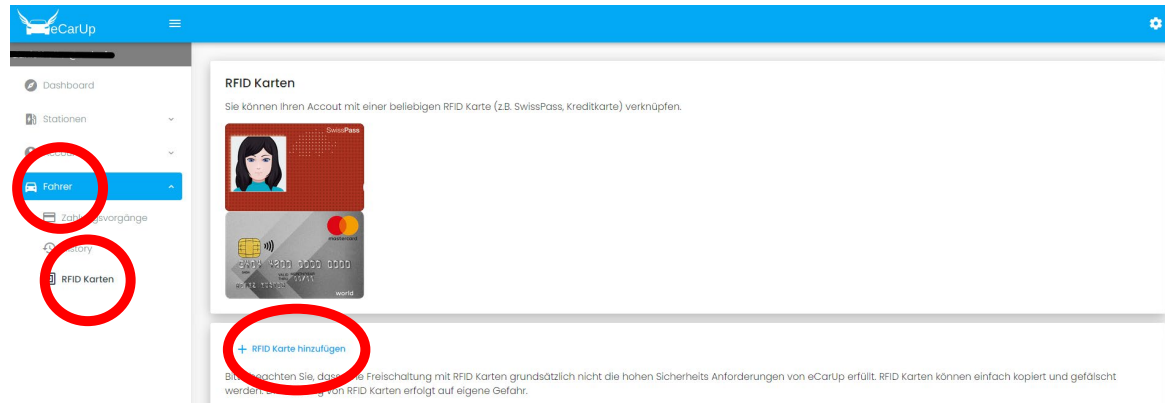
eCarUp

Dashboard
Stationen
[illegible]
Fahrer
Zahl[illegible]vorgänge
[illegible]story
RFID Karten

RFID Karten

Sie können Ihren Accout mit einer beliebigen RFID Karte (z.B. SwissPass, Kreditkarte) verknüpfen.

SwissPass

mastercard
world

+ RFID Karte hinzufügen

Bi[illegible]eachten Sie, das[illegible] Freischaltung mit RFID Karten grundsätzlich nicht die hohen Sicherheits Anforderungen von eCarUp erfüllt. RFID Karten können einfach kopiert und gefälscht werden. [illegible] von RFID Karten erfolgt auf eigene Gefahr.